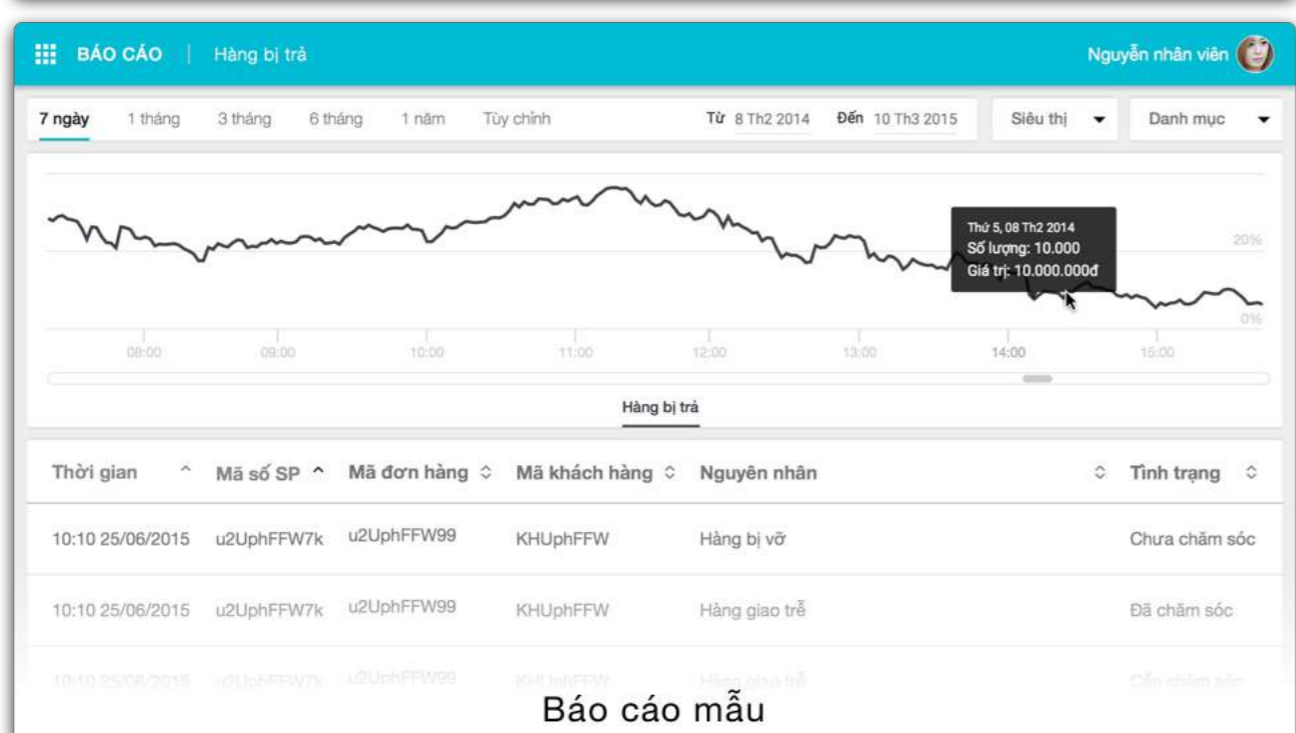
BÁO CÁO | Hàng bị trả

Nguyễn nhân viên

7 ngày 1 tháng 3 tháng 6 tháng 1 năm Tùy chỉnh

Từ 8 Th2 2014 Đến 10 Th3 2015

Siêu thị

Danh mục

Thứ 5, 08 Th2 2014
Số lượng: 10.000
Giá trị: 10.000.000đ

20%
0%

08:00 09:00 10:00 11:00 12:00 13:00 14:00 15:00

Hàng bị trả

| Thời gian | Mã số SP | Mã đơn hàng | Mã khách hàng | Nguyên nhân | Tình trạng |
|---|---|---|---|---|---|
| 10:10 25/06/2015 | u2UphFFW7k | u2UphFFW99 | KHUphFFW | Hàng bị vỡ | Chưa chăm sóc |
| 10:10 25/06/2015 | u2UphFFW7k | u2UphFFW99 | KHUphFFW | Hàng giao trễ | Đã chăm sóc |
| 10:10 25/06/2015 | u2UphFFW7k | u2UphFFW99 | KHUphFFW | Hàng giao trễ | Cần chăm sóc |

Báo cáo mẫu